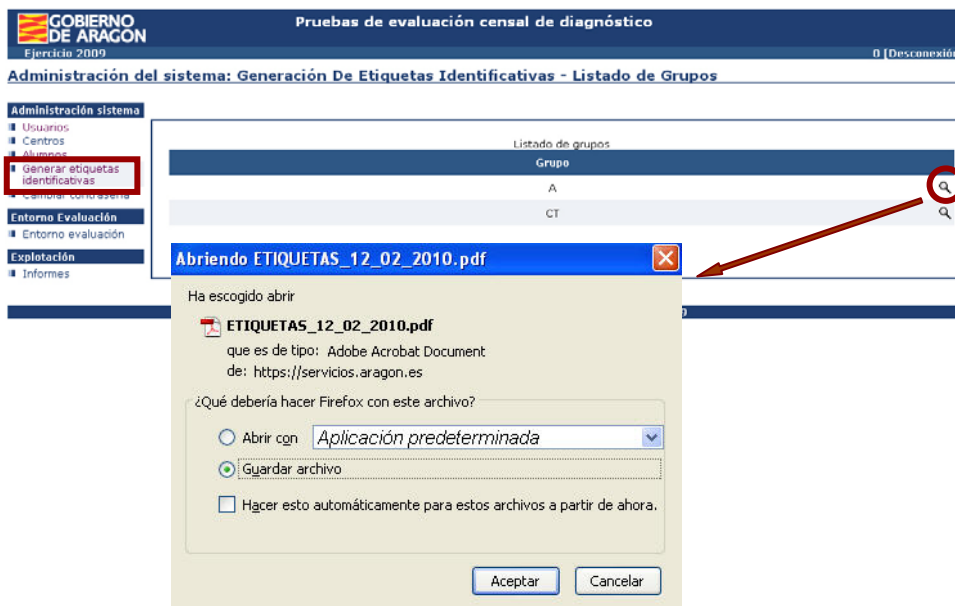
GOBIERNO DE ARAGON

Pruebas de evaluación censal de diagnóstico

Ejercicio 2009

0 [Desconexión

Administración del sistema: Generación De Etiquetas Identificativas - Listado de Grupos

Administración sistema
Usuarios
Centros
Alumnos
Generar etiquetas identificativas
Cambiar contraseña

Entorno Evaluación
Entorno evaluación

Explotación
Informes

Listado de grupos

| Grupo |
|---|
| A |
| CT |

Abriendo ETIQUETAS_12_02_2010.pdf

Ha escogido abrir

ETIQUETAS_12_02_2010.pdf

que es de tipo: Adobe Acrobat Document

de: https://servicios.aragon.es

¿Qué debería hacer Firefox con este archivo?

Abrir con Aplicación predeterminada

Guardar archivo

Hacer esto automáticamente para estos archivos a partir de ahora.

Aceptar Cancelar